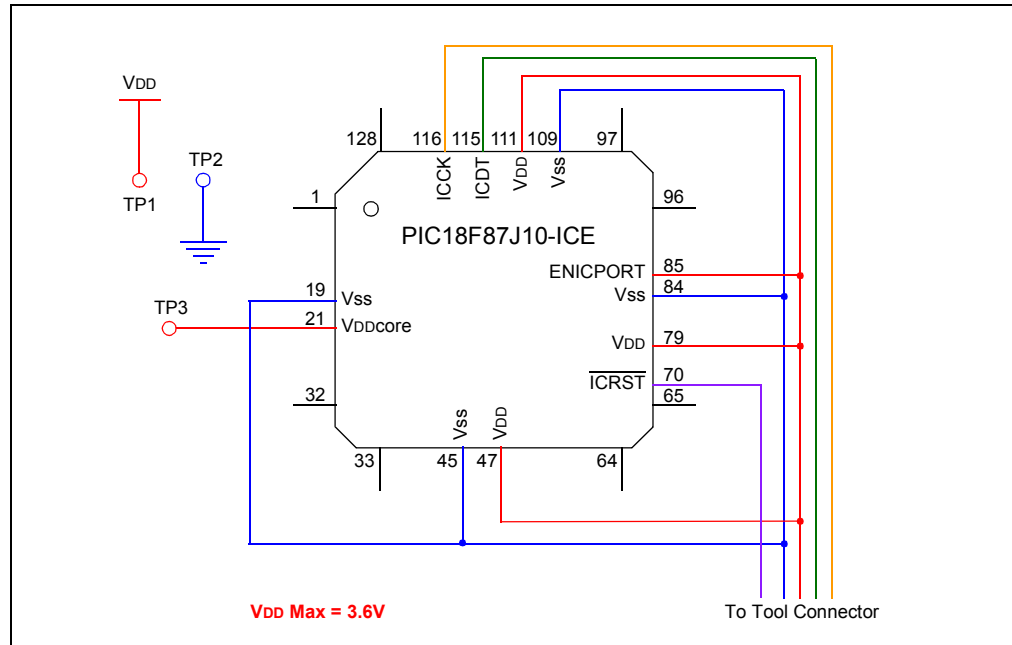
VDD

TP2

TP1

128 116 115 111 109 97

ICCK ICDT VDD Vss

1

96

PIC18F87J10-ICE

ENICPORT 85

Vss 84

19 Vss

TP3

21 VDDcore

VDD 79

$\overline{ICRST}$ 70

65

32

Vss VDD

33 45 47 64

VDD Max = 3.6V

To Tool Connector